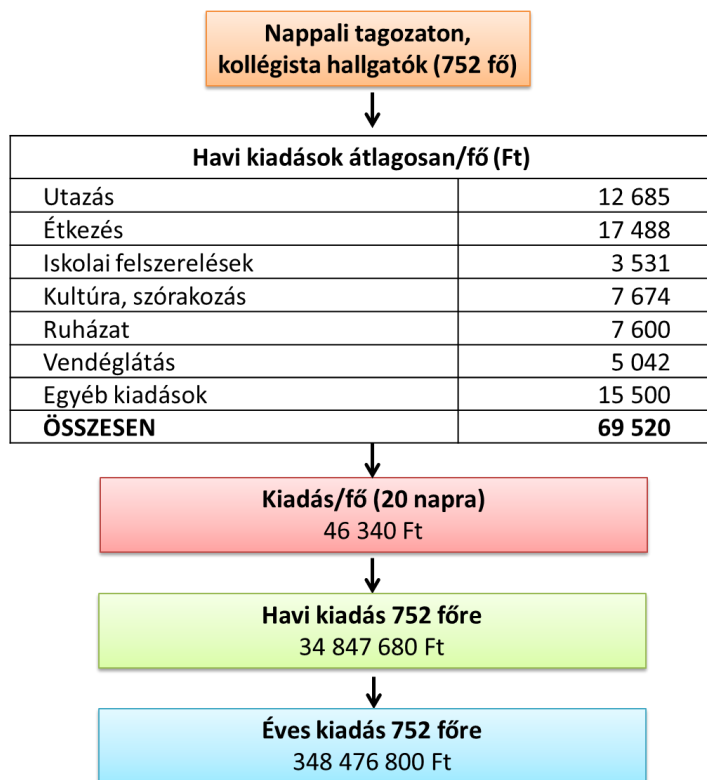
Nappali tagozaton, kollégista hallgatók (752 fő)

| Havi kiadások átlagosan/fő (Ft) | |
|---|---|
| Utazás | 12 685 |
| Étkezés | 17 488 |
| Iskolai felszerelések | 3 531 |
| Kultúra, szórakozás | 7 674 |
| Ruházat | 7 600 |
| Vendéglátás | 5 042 |
| Egyéb kiadások | 15 500 |
| **ÖSSZESEN** | **69 520** |

Kiadás/fő (20 napra)
46 340 Ft

Havi kiadás 752 főre
34 847 680 Ft

Éves kiadás 752 főre
348 476 800 Ft